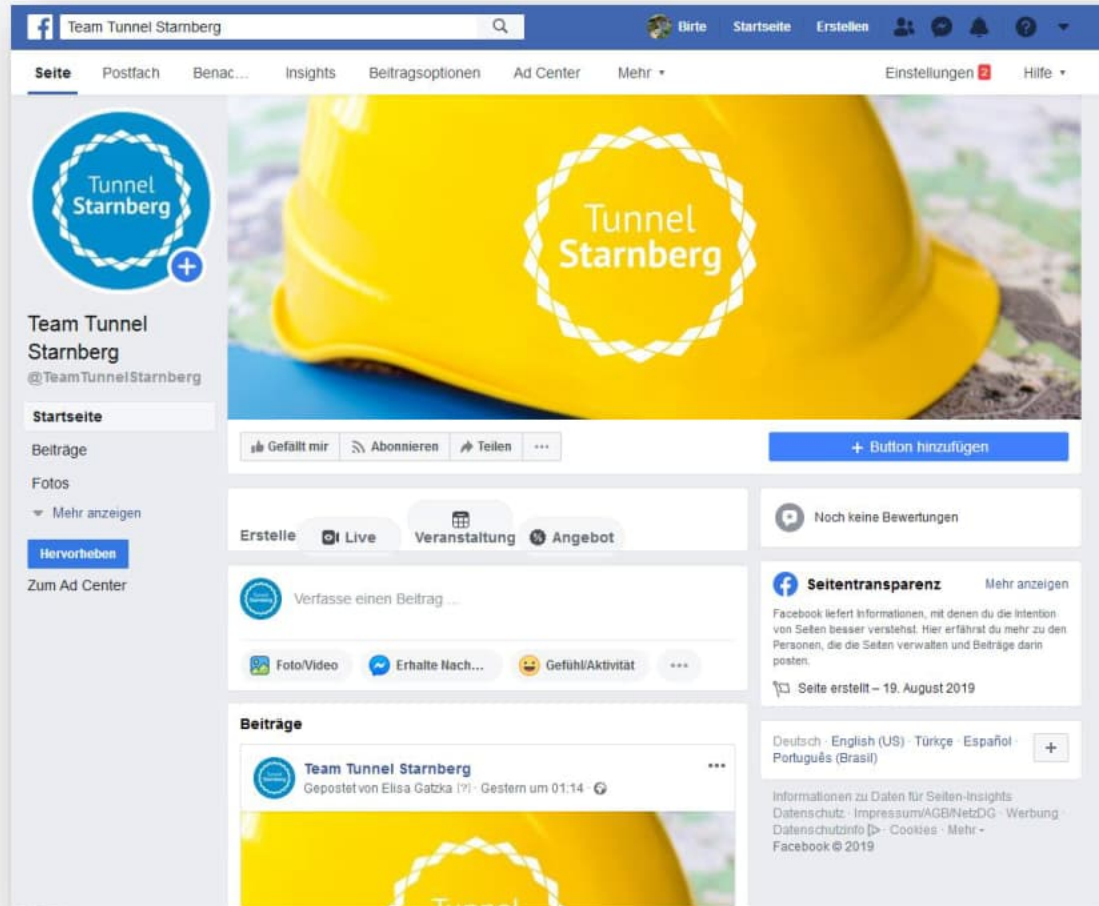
Team Tunnel Starnberg

Birte Startseite Erstellen

Seite Postfach Benac... Insights Beitragsoptionen Ad Center Mehr ▾ Einstellungen 2 Hilfe ▾

Tunnel Starnberg

Team Tunnel Starnberg
@TeamTunnelStarnberg

Startseite
Beiträge
Fotos
Mehr anzeigen
Hervorheben
Zum Ad Center

Tunnel Starnberg

Gefällt mir Abonnieren Teilen ...

+ Button hinzufügen

Erstelle Live Veranstaltung Angebot

Verfasse einen Beitrag ...

Foto/Video Erhalte Nach... Gefühl/Aktivität ...

Beiträge

Team Tunnel Starnberg
Gepostet von Elisa Gatzka [?] · Gestern um 01:14 ·

Noch keine Bewertungen

Seitentransparenz Mehr anzeigen

Facebook liefert Informationen, mit denen du die Intention von Seiten besser verstehst. Hier erfährst du mehr zu den Personen, die die Seiten verwalten und Beiträge darin posten.

Seite erstellt – 19. August 2019

Deutsch · English (US) · Türkçe · Español · Português (Brasil) +

Informationen zu Daten für Seiten-Insights · Datenschutz · Impressum/AGB/NetzDG · Werbung · Datenschutzinfo · Cookies · Mehr ▾
Facebook © 2019